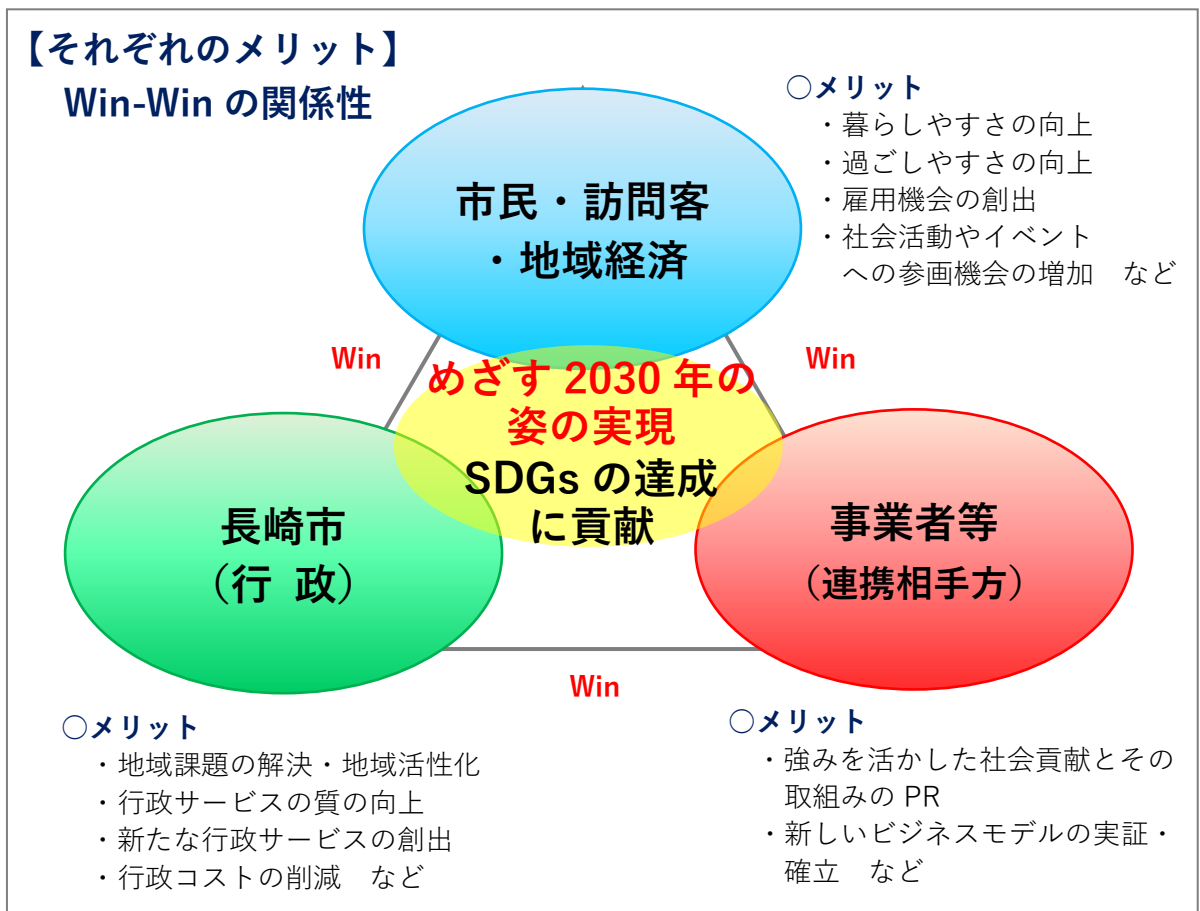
【それぞれのメリット】
Win-Win の関係性

○メリット
・暮らしやすさの向上
・過ごしやすさの向上
・雇用機会の創出
・社会活動やイベントへの参画機会の増加　など

市民・訪問客・地域経済

Win

Win

めざす 2030 年の姿の実現
SDGs の達成に貢献

長崎市（行 政）

事業者等（連携相手方）

Win

○メリット
・地域課題の解決・地域活性化
・行政サービスの質の向上
・新たな行政サービスの創出
・行政コストの削減　など

○メリット
・強みを活かした社会貢献とその取組みの PR
・新しいビジネスモデルの実証・確立　など